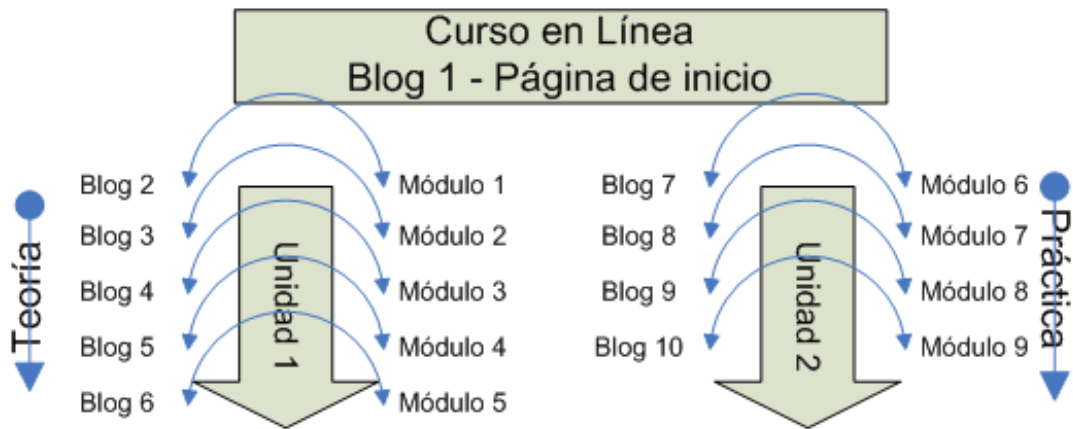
Curso en Línea
Blog 1 - Página de inicio

Teoría

Blog 2
Blog 3
Blog 4
Blog 5
Blog 6

Unidad 1

Módulo 1
Módulo 2
Módulo 3
Módulo 4
Módulo 5

Blog 7
Blog 8
Blog 9
Blog 10

Unidad 2

Módulo 6
Módulo 7
Módulo 8
Módulo 9

Práctica